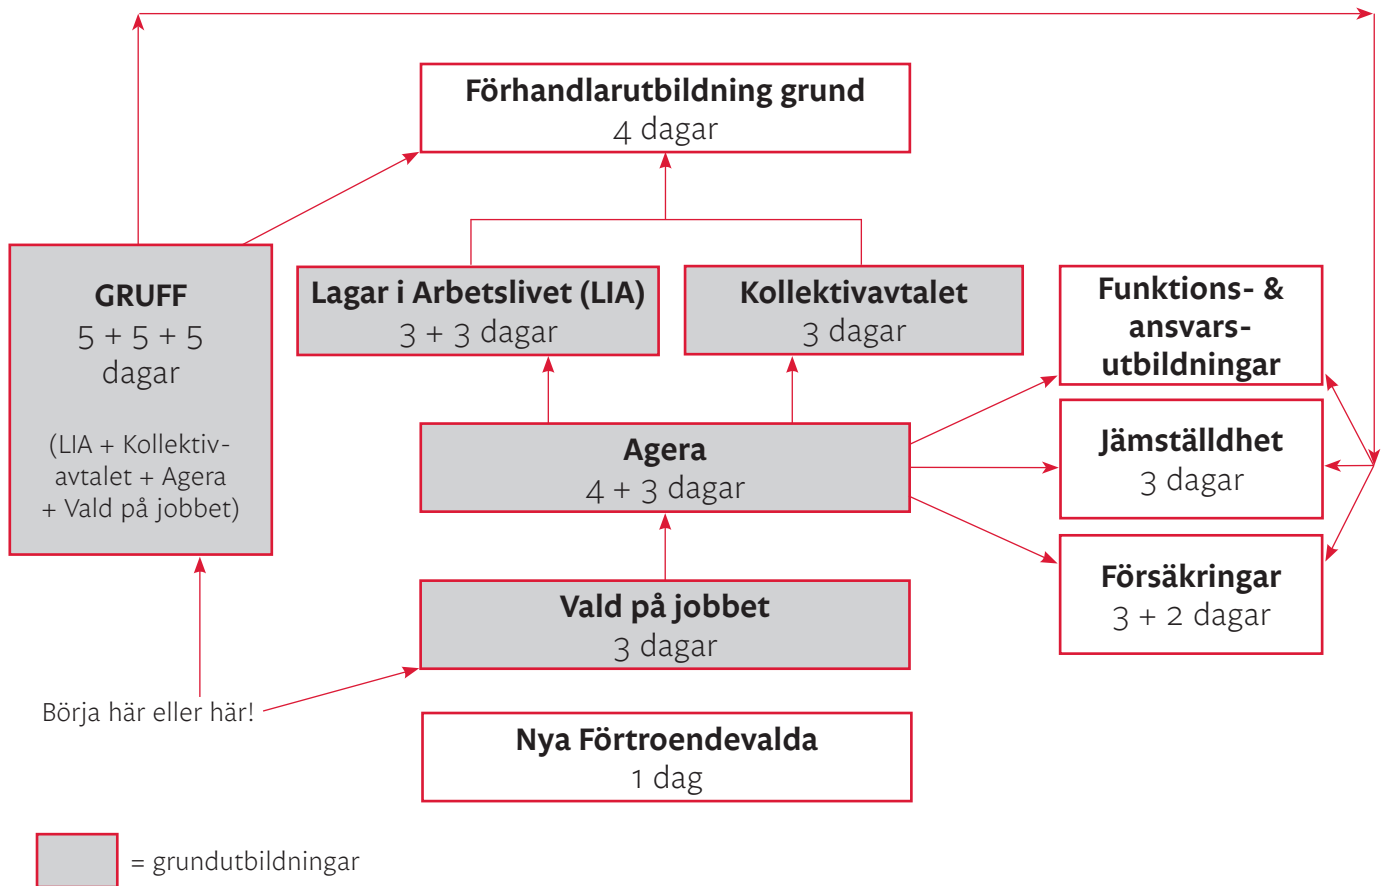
Förhandlarutbildning grund
4 dagar

GRUFF
5 + 5 + 5
dagar

(LIA + Kollektivavtalet + Agera + Vald på jobbet)

Lagar i Arbetslivet (LIA)
3 + 3 dagar

Kollektivavtalet
3 dagar

Funktions- & ansvarsutbildningar

Agera
4 + 3 dagar

Jämställdhet
3 dagar

Försäkringar
3 + 2 dagar

Vald på jobbet
3 dagar

Börja här eller här!

Nya Förtroendevalda
1 dag

= grundutbildningar